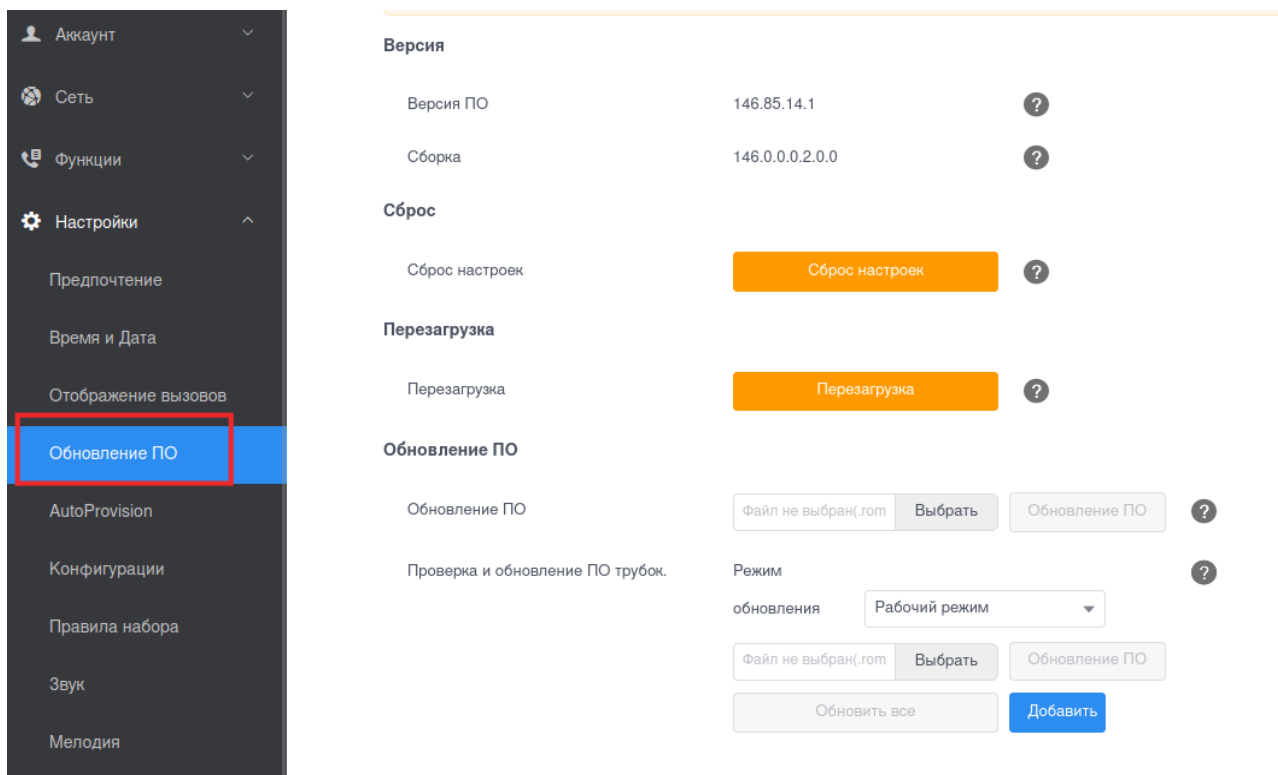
Аккаунт
Сеть
Функции
Настройки
Предпочтение
Время и Дата
Отображение вызовов
Обновление ПО
AutoProvision
Конфигурации
Правила набора
Звук
Мелодия

Версия

Версия ПО 146.85.14.1 ?

Сборка 146.0.0.0.2.0.0 ?

Сброс

Сброс настроек Сброс настроек ?

Перезагрузка

Перезагрузка Перезагрузка ?

Обновление ПО

Обновление ПО Файл не выбран(.rom Выбрать Обновление ПО ?

Проверка и обновление ПО трубок. Режим обновления Рабочий режим ?

Файл не выбран(.rom Выбрать Обновление ПО

Обновить все Добавить